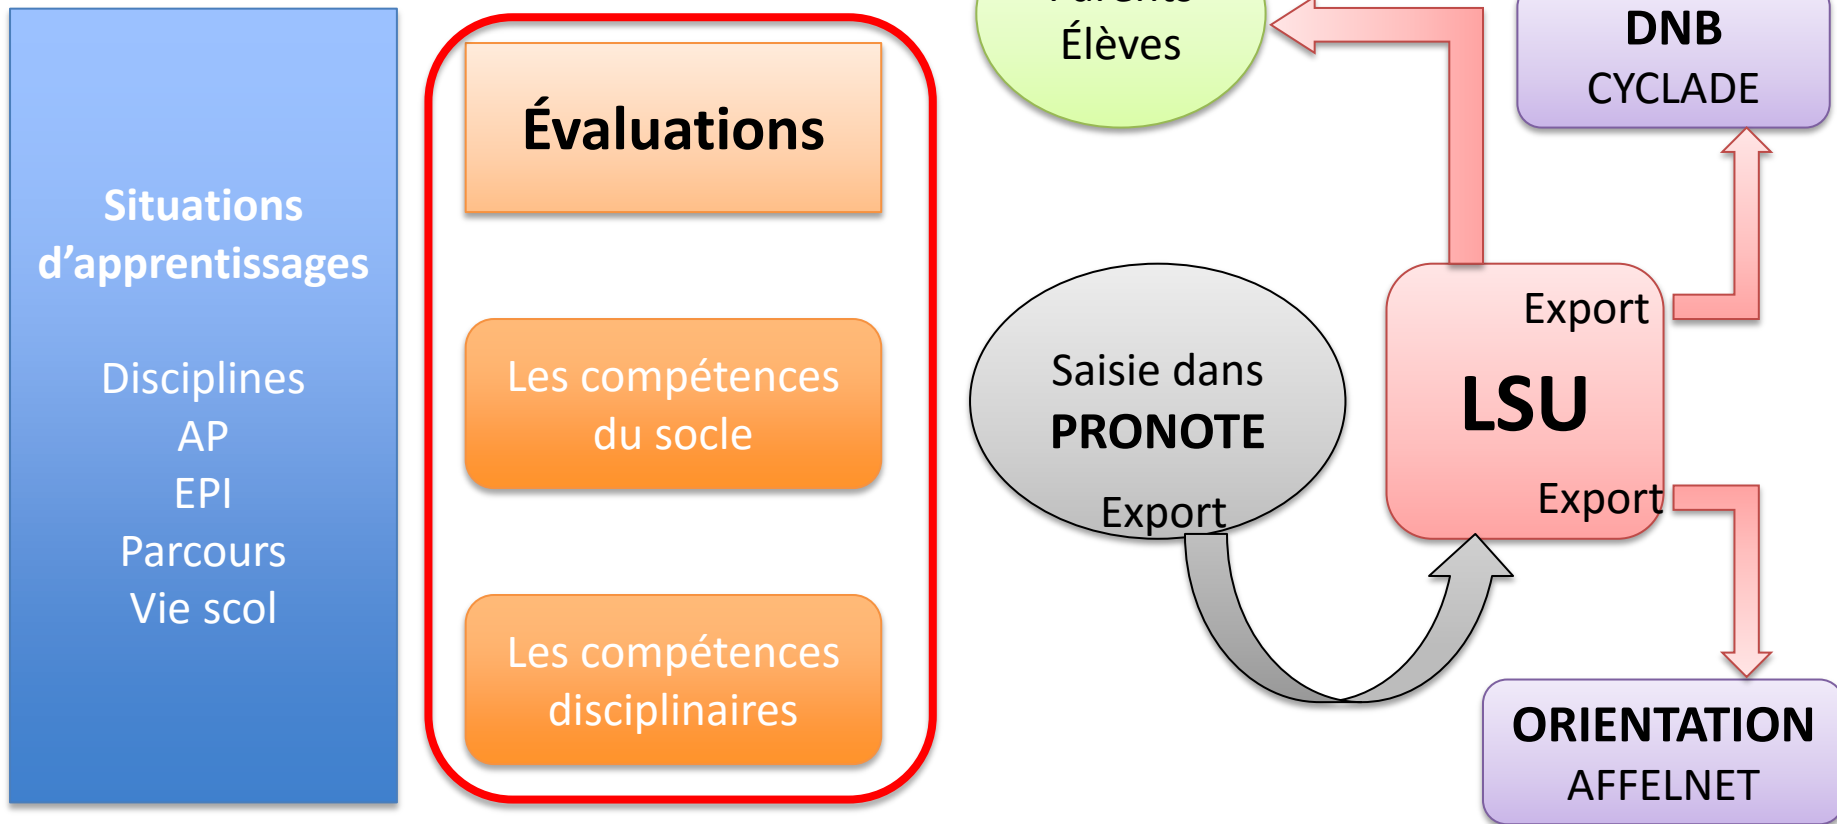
Situations d’apprentissages

Disciplines
AP
EPI
Parcours
Vie scol

Évaluations

Les compétences du socle

Les compétences disciplinaires

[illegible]
Élèves

DNB
CYCLADE

Saisie dans
PRONOTE
Export

Export
LSU
Export

ORIENTATION
AFFELNET